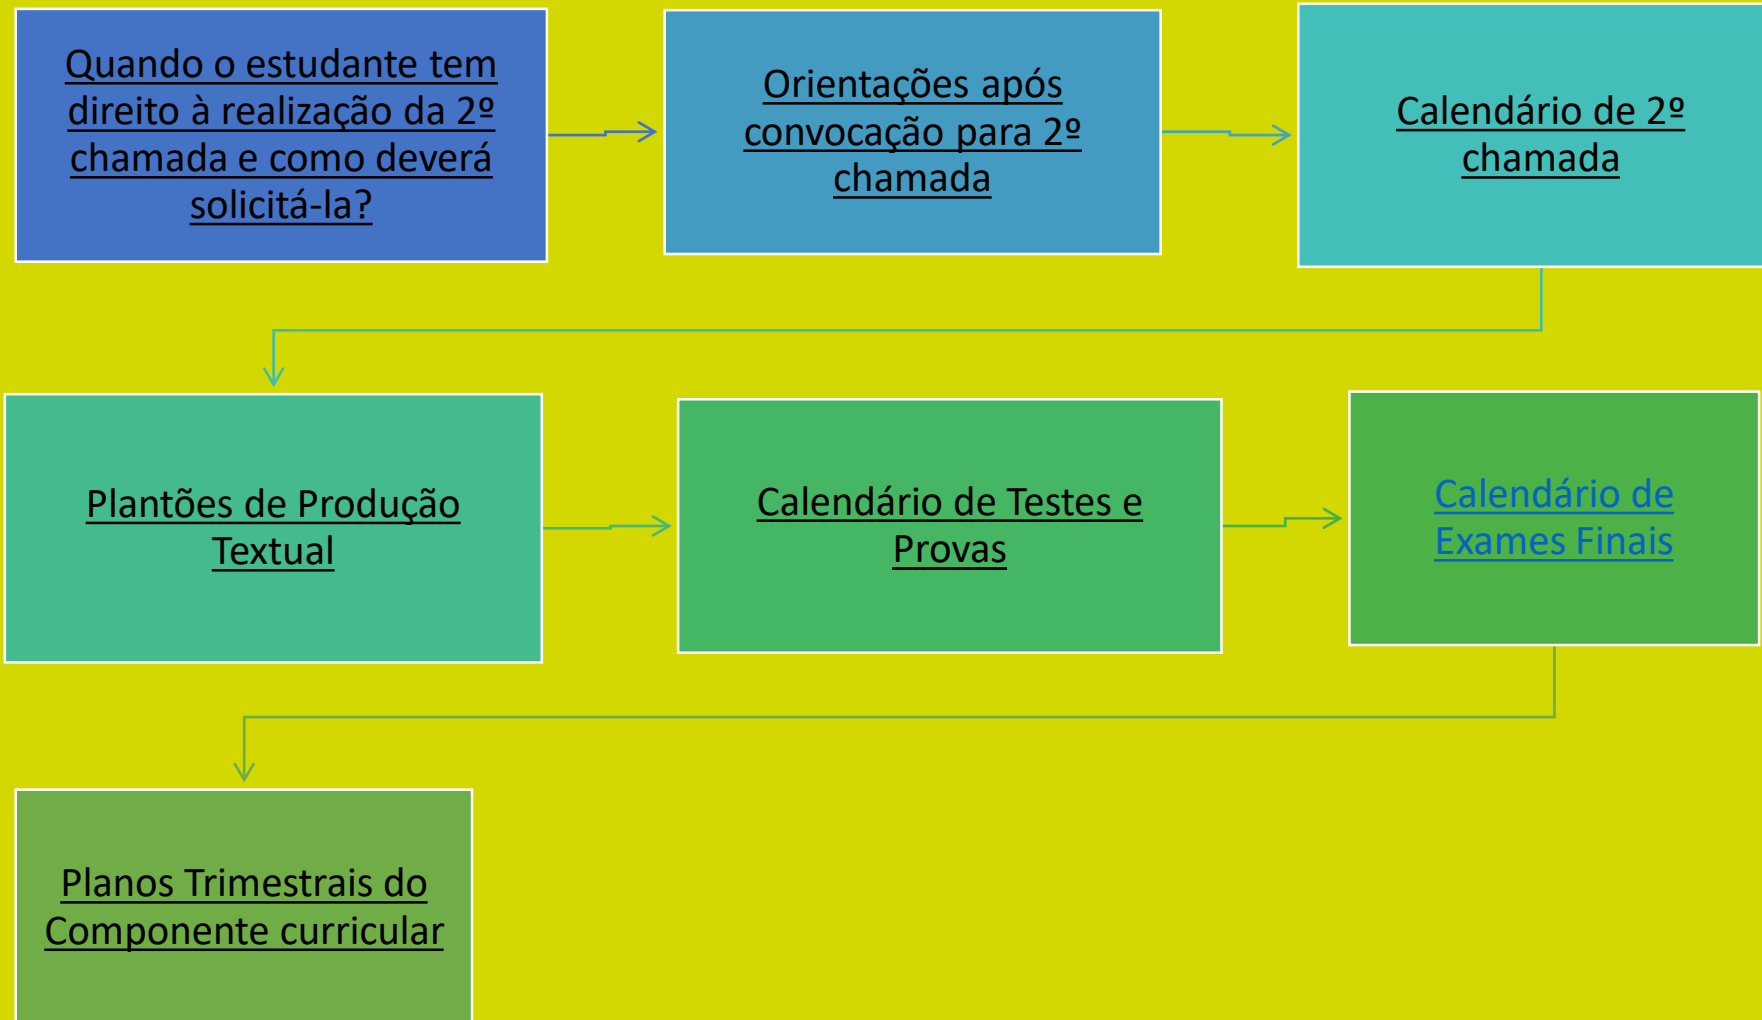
Quando o estudante tem direito à realização da 2º chamada e como deverá solicitá-la?

Orientações após convocação para 2º chamada

Calendário de 2º chamada

Plantões de Produção Textual

Calendário de Testes e Provas

Calendário de Exames Finais

Planos Trimestrais do Componente curricular